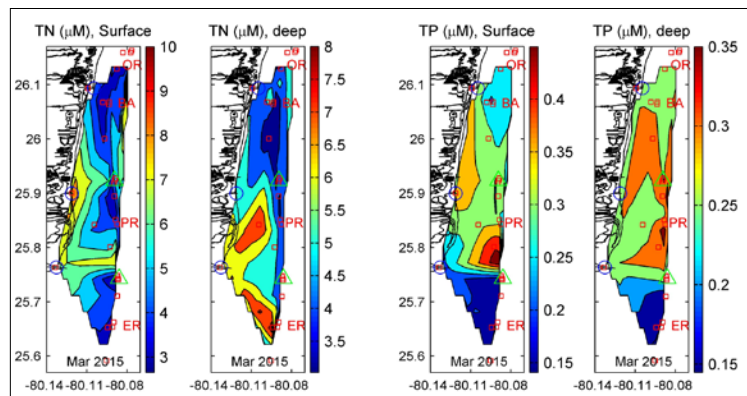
TN ($\mu$M), Surface

TN ($\mu$M), deep

TP ($\mu$M), Surface

TP ($\mu$M), deep

26.1
26
25.9
25.8
25.7
25.6

OR
BA
PR
ER

OR
BA
PR
ER

OR
BA
PR
ER

OR
BA
PR
ER

10
9
8
7
6
5
4
3

8
7.5
7
6.5
6
5.5
5
4.5
4
3.5

0.4
0.35
0.3
0.25
0.2
0.15

0.35
0.3
0.25
0.2
0.15

Mar 2015

Mar 2015

Mar 2015

Mar 2015

-80.14 -80.11 -80.08

-80.14 -80.11 -80.08